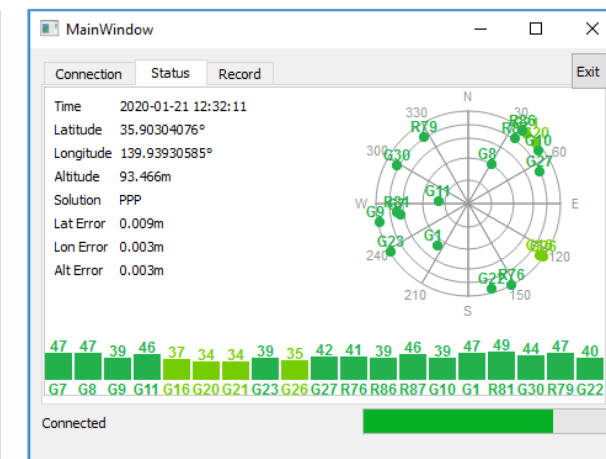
MainWindow

Connection | Status | Record

Exit

| | |
|---|---|
| Time | 2020-01-21 12:32:11 |
| Latitude | 35.90304076° |
| Longitude | 139.93930585° |
| Altitude | 93.466m |
| Solution | PPP |
| Lat Error | 0.009m |
| Lon Error | 0.003m |
| Alt Error | 0.003m |

N
330
30
300
60
W
E
240
120
210
150
S
R79
R86
G20
G10
G30
G8
G27
G11
R81
G9
G1
G23
G16
G22
R76

| 47 | 47 | 39 | 46 | 37 | 34 | 34 | 39 | 35 | 42 | 41 | 39 | 46 | 39 | 47 | 49 | 44 | 47 | 40 |
|---|---|---|---|---|---|---|---|---|---|---|---|---|---|---|---|---|---|---|
| G7 | G8 | G9 | G11 | G16 | G20 | G21 | G23 | G26 | G27 | R76 | R86 | R87 | G10 | G1 | R81 | G30 | R79 | G22 |

Connected